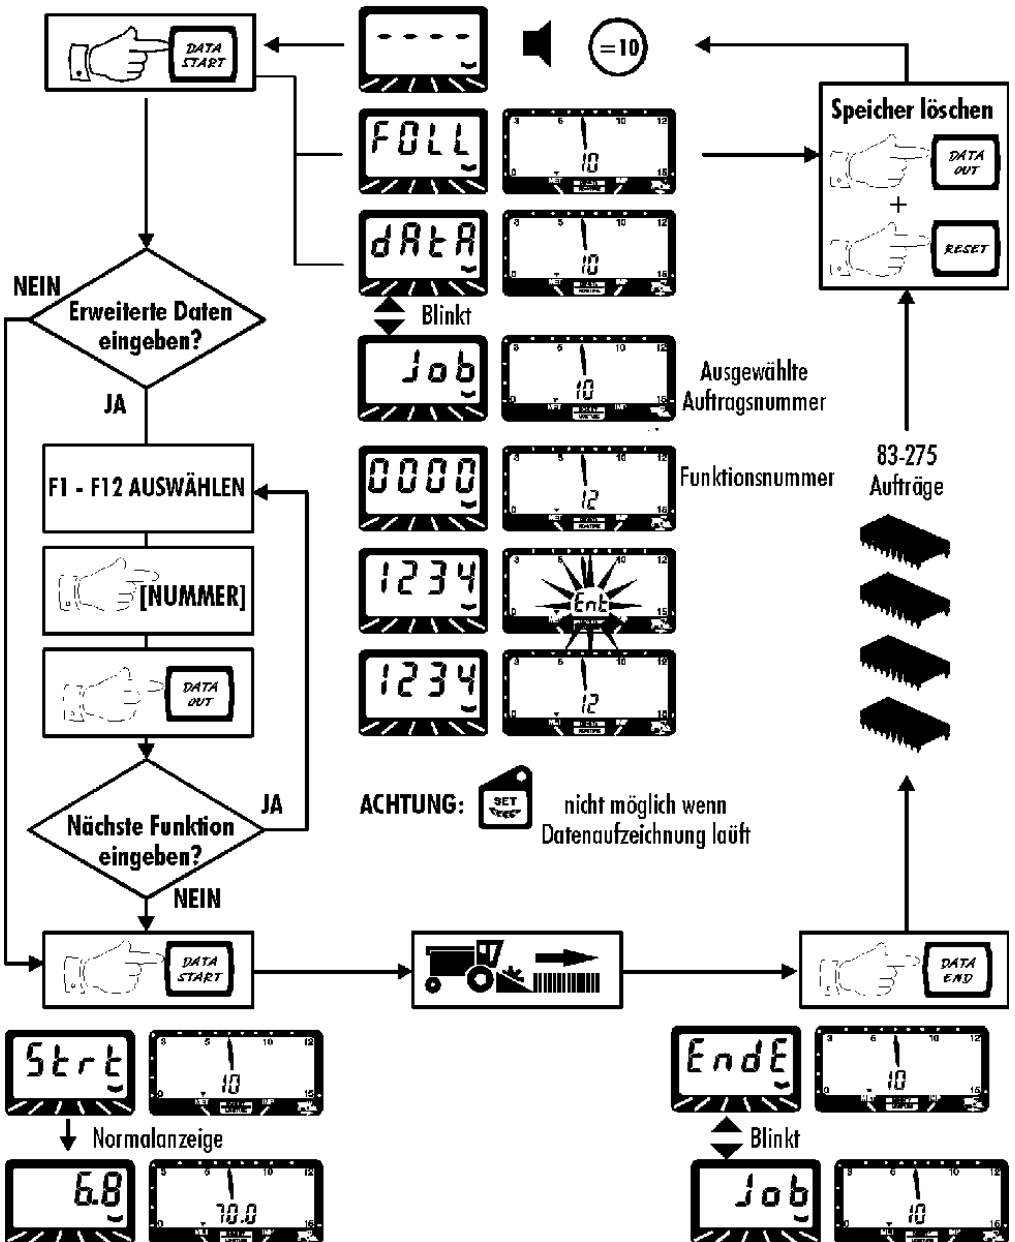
DATA START

- - - -

=10

Speicher löschen

FULL

10

DATA OUT

+

RESET

dAtA

10

NEIN

Erweiterte Daten eingeben?

Blinkt

Job

10

Ausgewählte Auftragsnummer

JA

0000

12

Funktionsnummer

83-275 Aufträge

F1 - F12 AUSWÄHLEN

1234

Ent

[NUMMER]

1234

12

DATA OUT

ACHTUNG: SET nicht möglich wenn Datenaufzeichnung läuft

JA

Nächste Funktion eingeben?

NEIN

DATA START

DATA END

Strt

10

EndE

10

Normalanzeige

Blinkt

6.8

70.0

Job

10